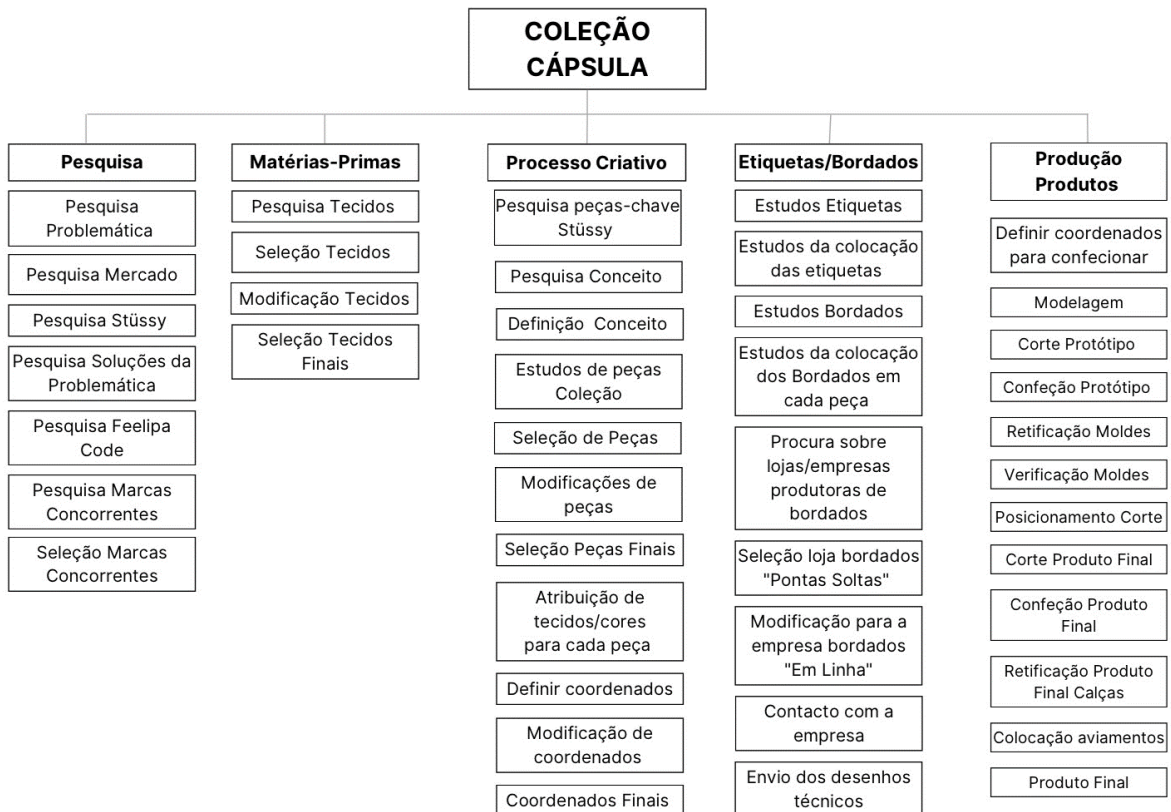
COLEÇÃO CÁPSULA

Pesquisa

Pesquisa Problemática

Pesquisa Mercado

Pesquisa Stüssy

Pesquisa Soluções da Problemática

Pesquisa Feelipa Code

Pesquisa Marcas Concorrentes

Seleção Marcas Concorrentes

Matérias-Primas

Pesquisa Tecidos

Seleção Tecidos

Modificação Tecidos

Seleção Tecidos Finais

Processo Criativo

Pesquisa peças-chave Stüssy

Pesquisa Conceito

Definição Conceito

Estudos de peças Coleção

Seleção de Peças

Modificações de peças

Seleção Peças Finais

Atribuição de tecidos/cores para cada peça

Definir coordenados

Modificação de coordenados

Coordenados Finais

Etiquetas/Bordados

Estudos Etiquetas

Estudos da colocação das etiquetas

Estudos Bordados

Estudos da colocação dos Bordados em cada peça

Procura sobre lojas/empresas produtoras de bordados

Seleção loja bordados "Pontas Soltas"

Modificação para a empresa bordados "Em Linha"

Contacto com a empresa

Envio dos desenhos técnicos

Produção Produtos

Definir coordenados para confecionar

Modelagem

Corte Protótipo

Confeção Protótipo

Retificação Moldes

Verificação Moldes

Posicionamento Corte

Corte Produto Final

Confeção Produto Final

Retificação Produto Final Calças

Colocação aviamentos

Produto Final